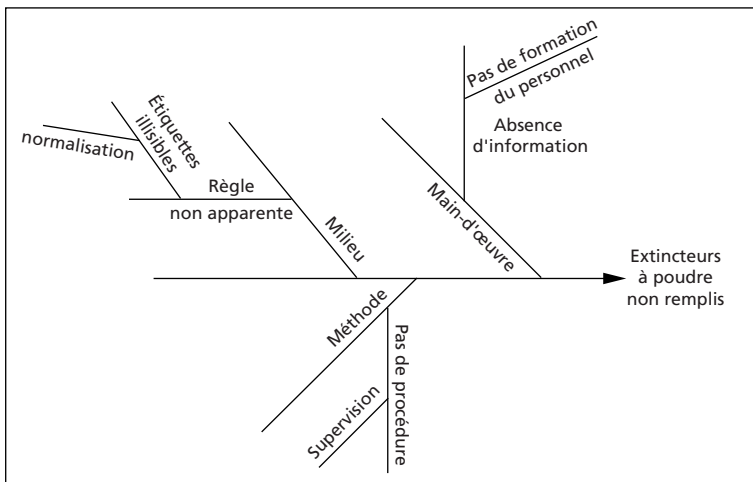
Pas de formation du personnel

Absence d'information

Étiquettes illisibles

normalisation

Règle non apparente

Milieu

Main-d'œuvre

Extincteurs à poudre non remplis

Méthode

Pas de procédure

Supervision